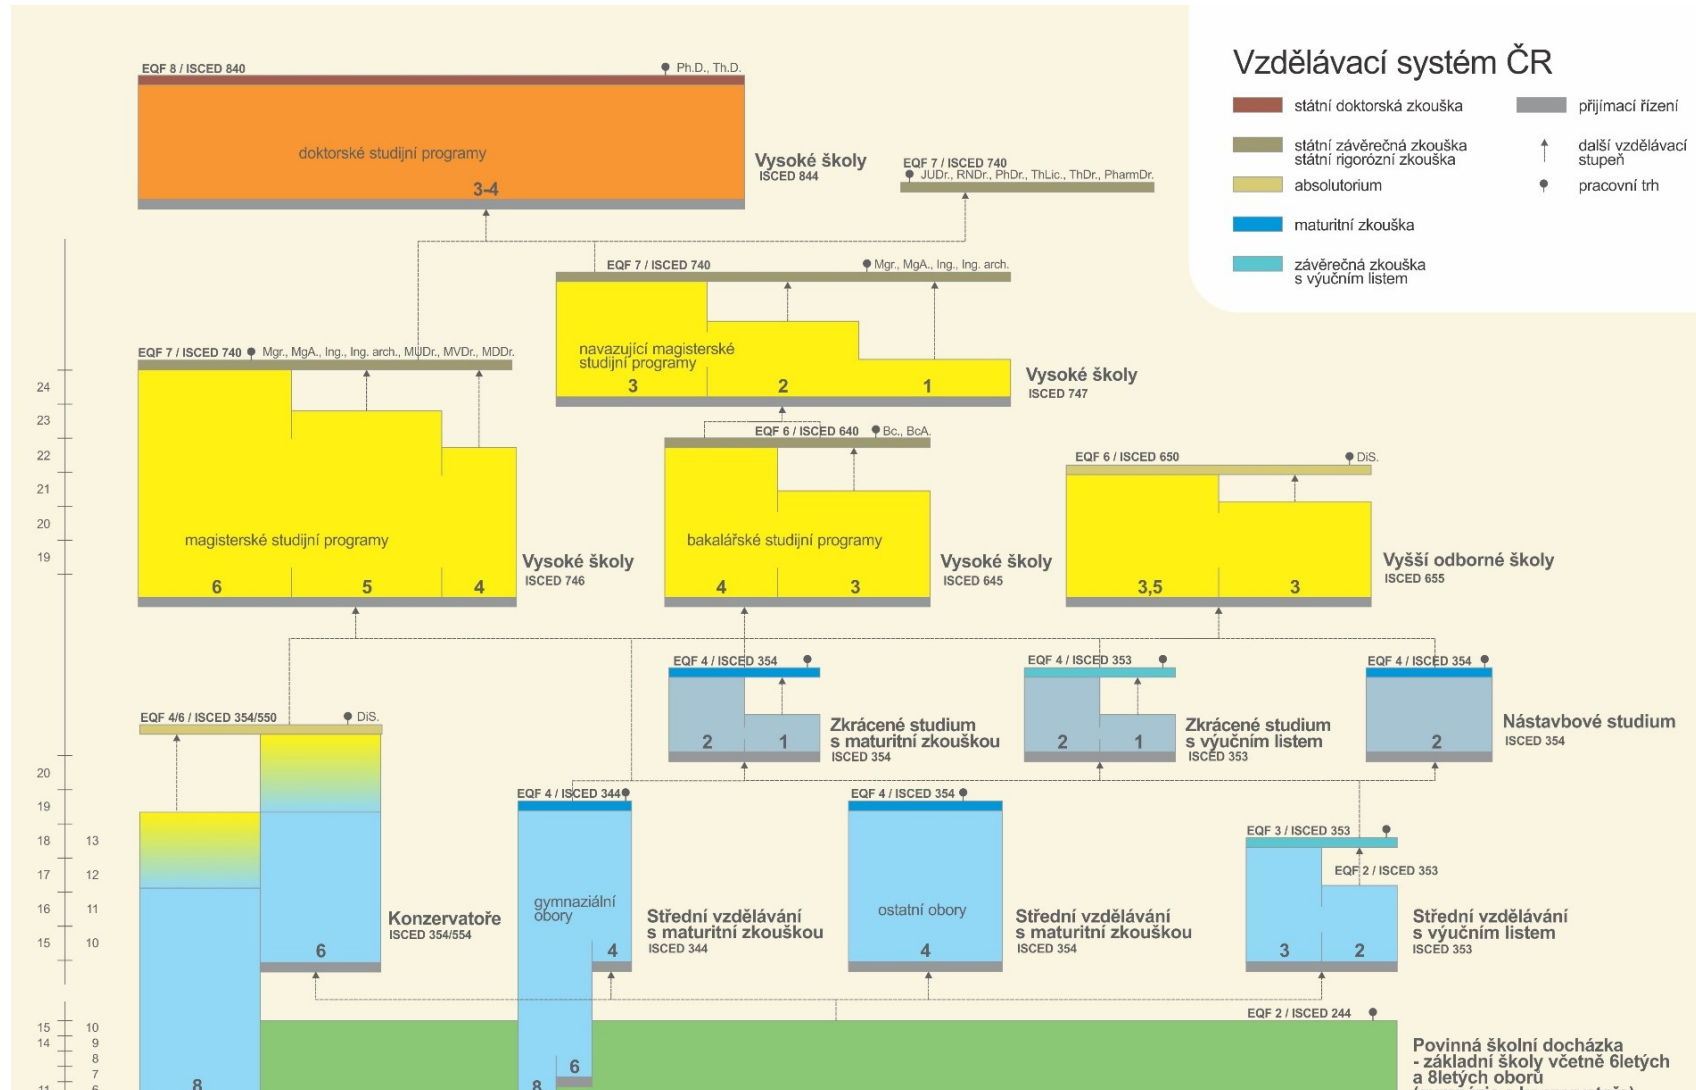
Vzdělávací systém ČR

státní doktorská zkouška
přijímací řízení
státní závěrečná zkouška
státní rigorózní zkouška
další vzdělávací stupeň
absolutorium
pracovní trh
maturitní zkouška
závěrečná zkouška s výučním listem

EQF 8 / ISCED 840
Ph.D., Th.D.
doktorské studijní programy
3-4
Vysoké školy
ISCED 844

EQF 7 / ISCED 740
JUDr., RNDr., PhDr., ThLic., ThDr., PharmDr.

EQF 7 / ISCED 740
Mgr., MgA., Ing., Ing. arch.
navazující magisterské studijní programy
3
2
1
Vysoké školy
ISCED 747

EQF 7 / ISCED 740
Mgr., MgA., Ing., Ing. arch., MUDr., MVDr., MDDr.
magisterské studijní programy
6
5
4
Vysoké školy
ISCED 746

EQF 6 / ISCED 640
Bc., BcA.
bakalářské studijní programy
4
3
Vysoké školy
ISCED 645

EQF 6 / ISCED 650
DiS.
3,5
3
Vyšší odborné školy
ISCED 655

24
23
22
21
20
19

EQF 4 / ISCED 354
2
1
Zkrácené studium s maturitní zkouškou
ISCED 354

EQF 4 / ISCED 353
2
1
Zkrácené studium s výučním listem
ISCED 353

EQF 4 / ISCED 354
2
Nástavbové studium
ISCED 354

EQF 4/6 / ISCED 354/554
DiS.
6
8
Konzervatoře
ISCED 354/554

EQF 4 / ISCED 344
gymnaziální obory
4
6
8
Střední vzdělávání s maturitní zkouškou
ISCED 344

EQF 4 / ISCED 354
ostatní obory
4
Střední vzdělávání s maturitní zkouškou
ISCED 354

EQF 3 / ISCED 353
EQF 2 / ISCED 353
3
2
Střední vzdělávání s výučním listem
ISCED 353

20
19
18 13
17 12
16 11
15 10

EQF 2 / ISCED 244
15 10
14 9
8
7
11 6
Povinná školní docházka
- základní školy včetně 6letých a 8letých oborů
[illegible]